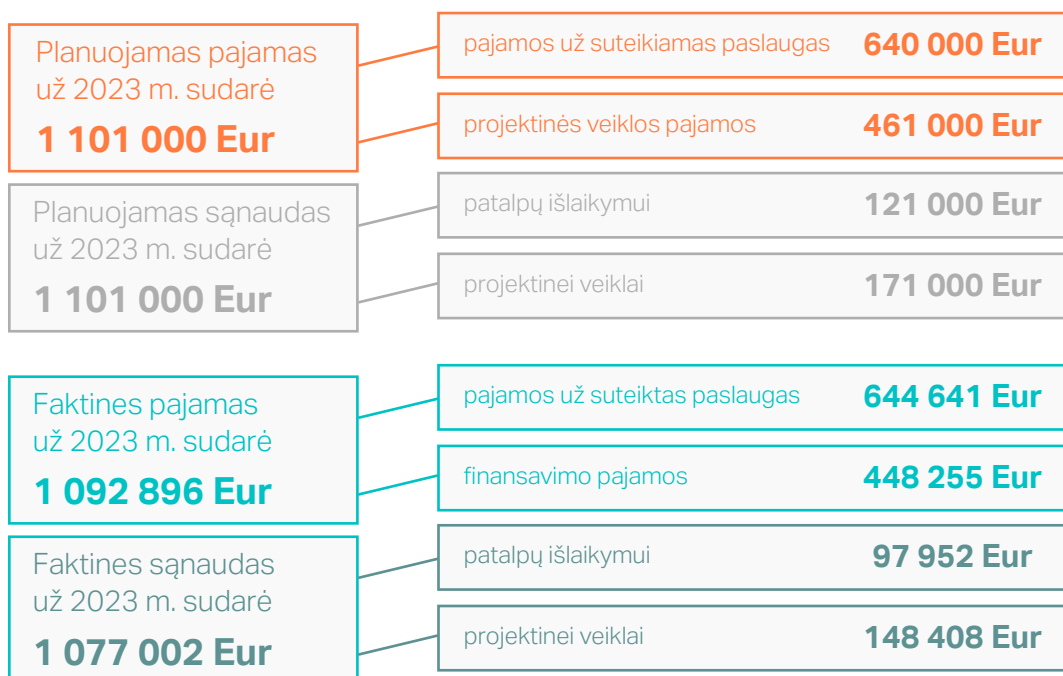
Planuojamas pajamas už 2023 m. sudarė
1 101 000 Eur

pajamos už suteikiamas paslaugas 640 000 Eur

projektinės veiklos pajamos 461 000 Eur

Planuojamas sąnaudas už 2023 m. sudarė
1 101 000 Eur

patalpų išlaikymui 121 000 Eur

projektinei veiklai 171 000 Eur

Faktines pajamas už 2023 m. sudarė
1 092 896 Eur

pajamos už suteiktas paslaugas 644 641 Eur

finansavimo pajamos 448 255 Eur

Faktines sąnaudas už 2023 m. sudarė
1 077 002 Eur

patalpų išlaikymui 97 952 Eur

projektinei veiklai 148 408 Eur